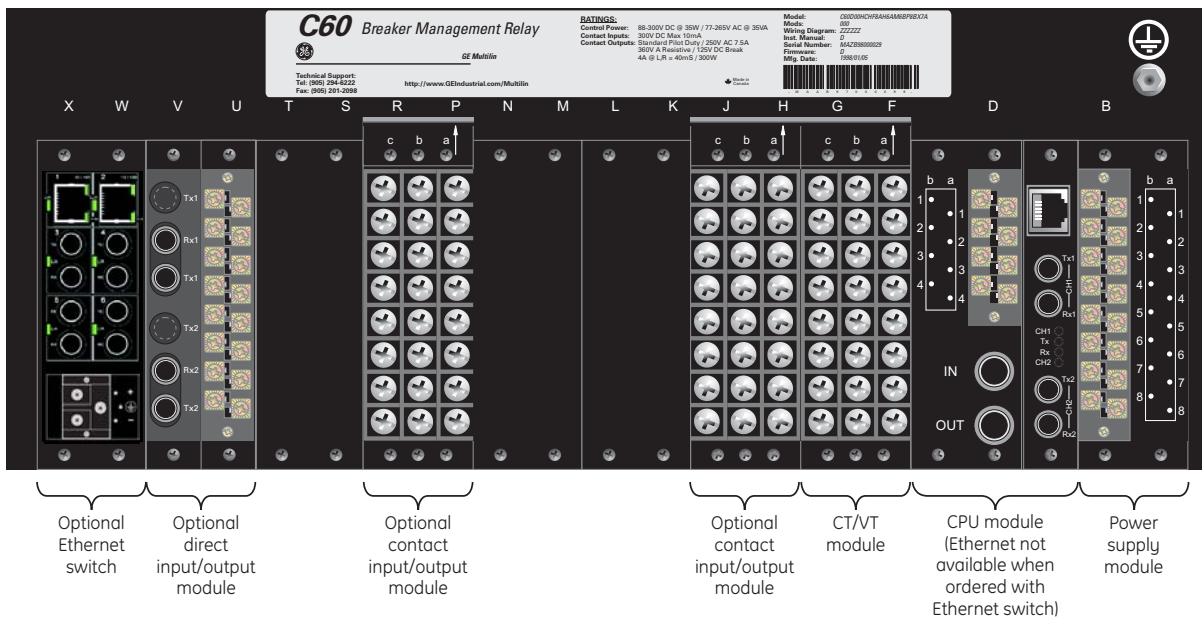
C60 Breaker Management Relay

GE Multilin

Technical Support:
Tel: (905) 294-6222
Fax: (905) 201-2098

http://www.GEIndustrial.com/Multilin

RATINGS:
Control Power: 88-300V DC @ 35W / 77-265V AC @ 35VA
Contact Inputs: 300V DC Max 10mA
Contact Outputs: Standard Pilot Duty / 250V AC 7.5A
360V A Resistive / 125V DC Break
4A @ L/R = 40mS / 300W

Model: C60D00HCHF8AH6AM6BP8BX7A
Mods: 000
Wiring Diagram: ZZZZZZ
Inst. Manual: D
Serial Number: MAZB98000029
Firmware: D
Mfg. Date: 1998/01/05

Made in Canada

X W V U T S R P N M L K J H G F D B

c b a

c b a c b a

Tx1 Rx1 Tx1 Tx2 Rx2 Tx2

b a
1 2 3 4
1 2 3 4

IN
OUT

Tx1 CH1 Rx1
CH1 Tx Rx CH2
Tx2 CH2 Rx2

b a
1 2 3 4 5 6 7 8
1 2 3 4 5 6 7 8

Optional Ethernet switch

Optional direct input/output module

Optional contact input/output module

Optional contact input/output module

CT/VT module

CPU module (Ethernet not available when ordered with Ethernet switch)

Power supply module